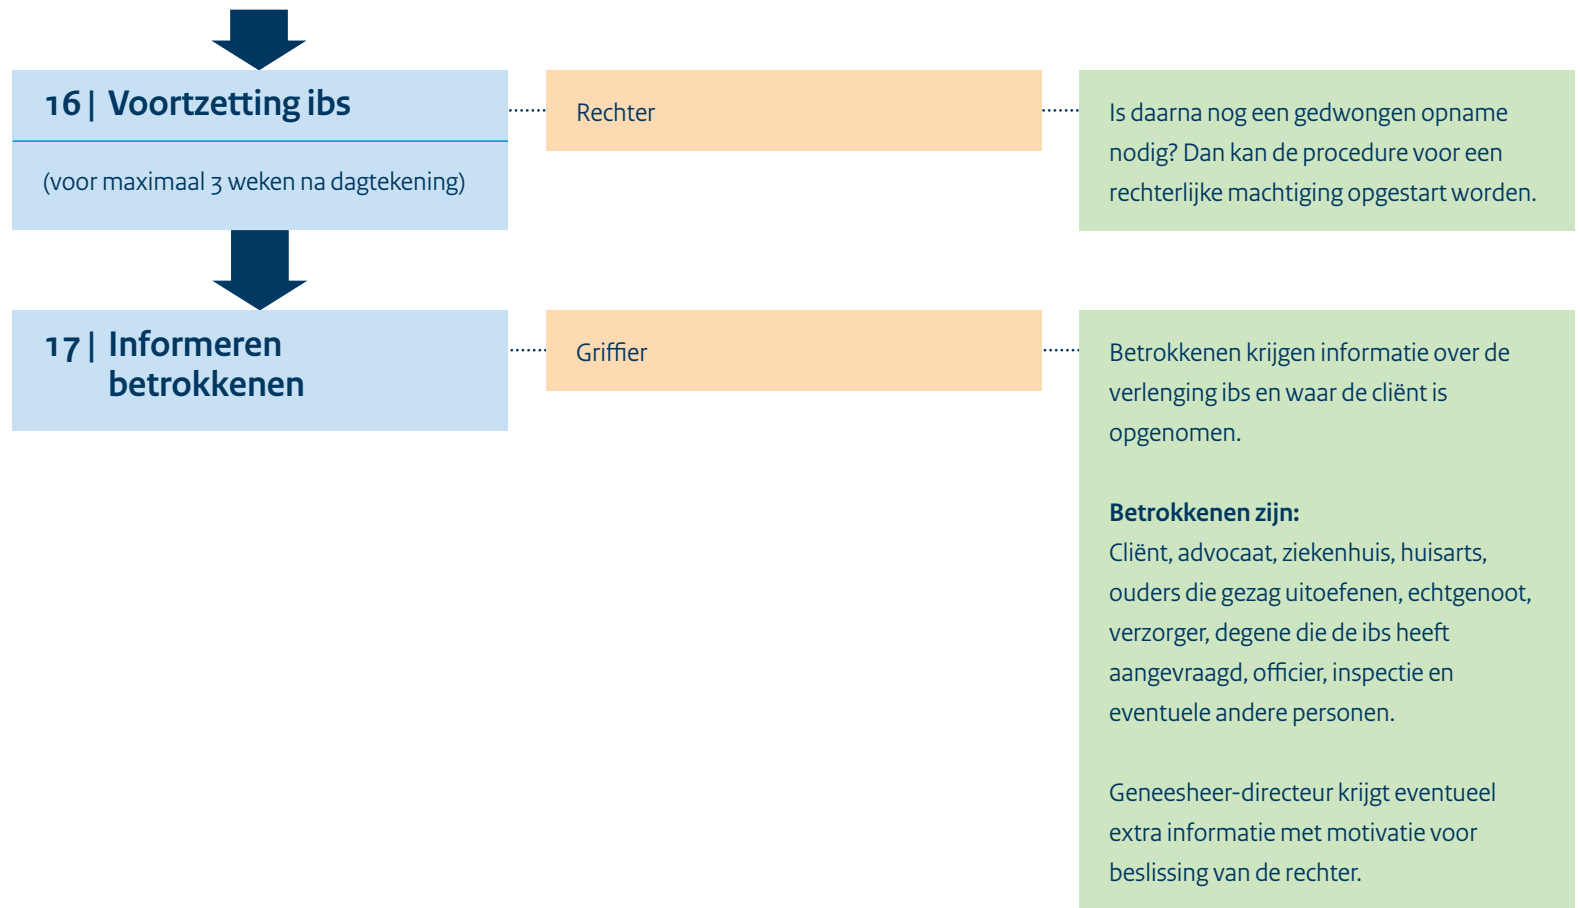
16 | Voortzetting ibs

(voor maximaal 3 weken na dagtekening)

Rechter

Is daarna nog een gedwongen opname nodig? Dan kan de procedure voor een rechterlijke machtiging opgestart worden.

17 | Informeren betrokkenen

Griffier

Betrokkenen krijgen informatie over de verlenging ibs en waar de cliënt is opgenomen.

**Betrokkenen zijn:**
Cliënt, advocaat, ziekenhuis, huisarts, ouders die gezag uitoefenen, echtgenoot, verzorger, degene die de ibs heeft aangevraagd, officier, inspectie en eventuele andere personen.

Geneesheer-directeur krijgt eventueel extra informatie met motivatie voor beslissing van de rechter.